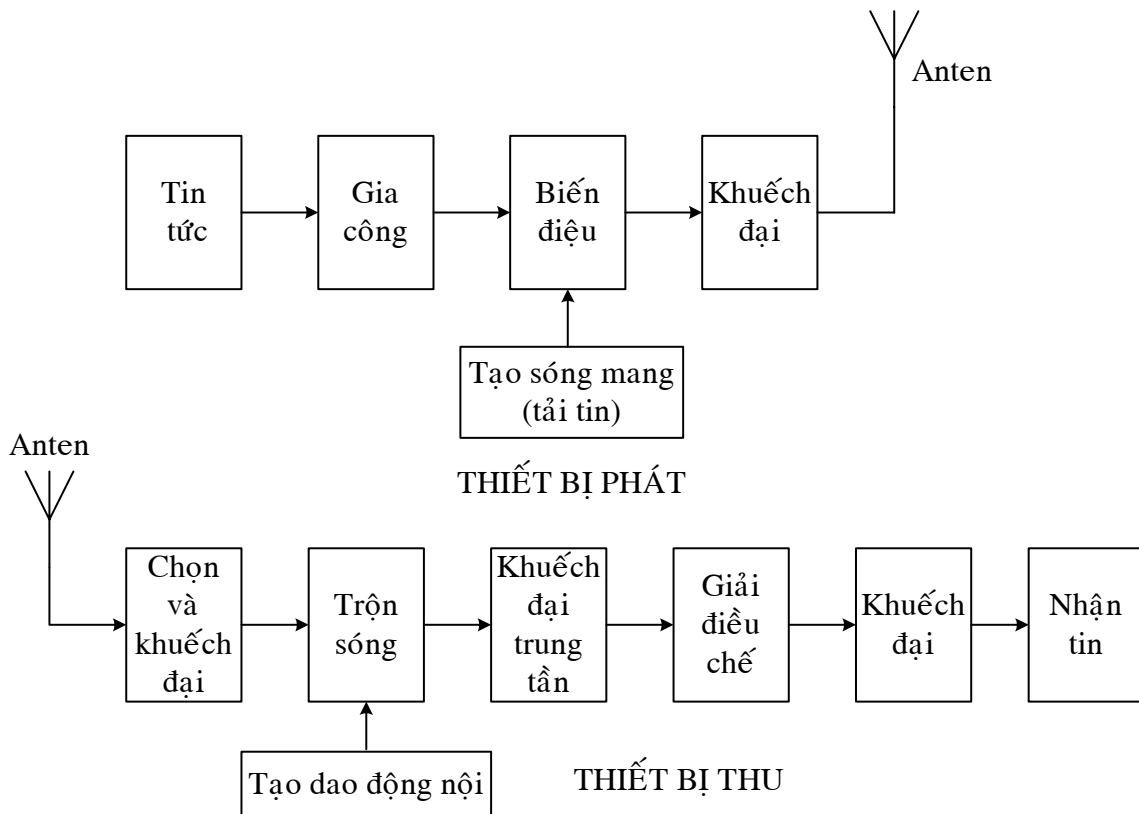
Anten

Tin tức

Gia công

Biến điệu

Khuếch đại

Tạo sóng mang (tải tin)

THIẾT BỊ PHÁT

Anten

Chọn và khuếch đại

Trộn sóng

Khuếch đại trung tần

Giải điều chế

Khuếch đại

Nhận tin

Tạo dao động nội

THIẾT BỊ THU